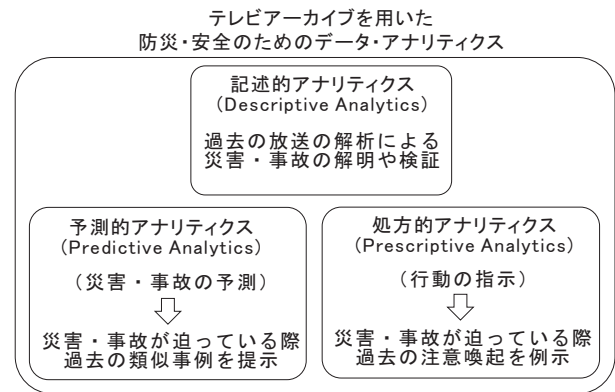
テレビアーカイブを用いた
防災・安全のためのデータ・アナリティクス

記述的アナリティクス
(Descriptive Analytics)

過去の放送の解析による
災害・事故の解明や検証

予測的アナリティクス
(Predictive Analytics)

（災害・事故の予測）

災害・事故が迫っている際
過去の類似事例を提示

処方的アナリティクス
(Prescriptive Analytics)

（行動の指示）

災害・事故が迫っている際
過去の注意喚起を例示